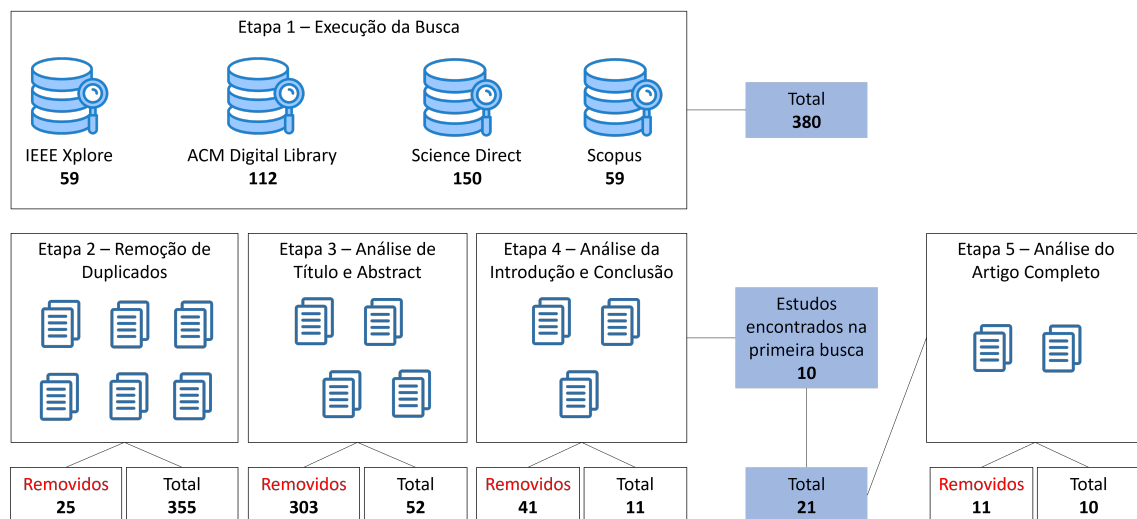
Etapa 1 – Execução da Busca

IEEE Xplore
59

ACM Digital Library
112

Science Direct
150

Scopus
59

Total
380

Etapa 2 – Remoção de Duplicados

Removidos
25

Total
355

Etapa 3 – Análise de Título e Abstract

Removidos
303

Total
52

Etapa 4 – Análise da Introdução e Conclusão

Removidos
41

Total
11

Estudos encontrados na primeira busca
10

Total
21

Etapa 5 – Análise do Artigo Completo

Removidos
11

Total
10